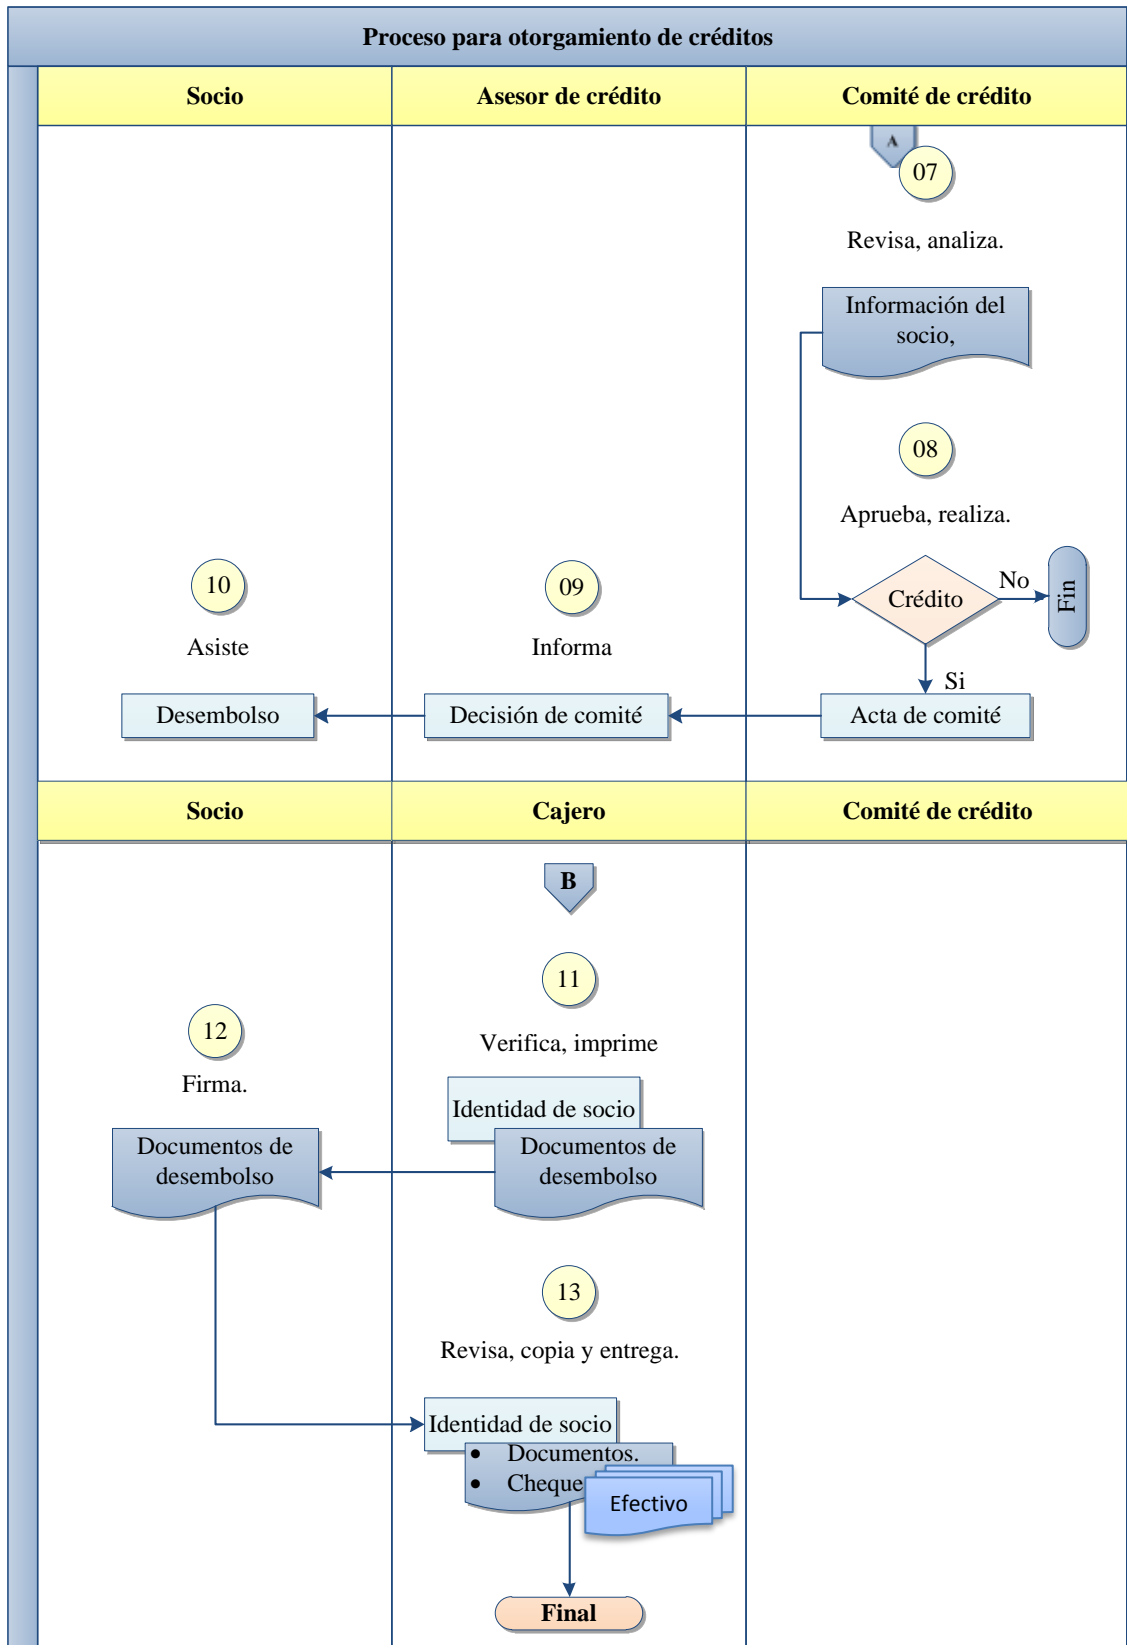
Proceso para otorgamiento de créditos

| Socio | Asesor de crédito | Comité de crédito |
|---|---|---|

A

07

Revisa, analiza.

Información del socio,

08

Aprueba, realiza.

Crédito

No

Fin

Si

10

Asiste

09

Informa

Desembolso

Decisión de comité

Acta de comité

| Socio | Cajero | Comité de crédito |
|---|---|---|

B

11

Verifica, imprime

12

Firma.

Identidad de socio

Documentos de desembolso

Documentos de desembolso

13

Revisa, copia y entrega.

Identidad de socio

• Documentos.
• Cheque

Efectivo

Final